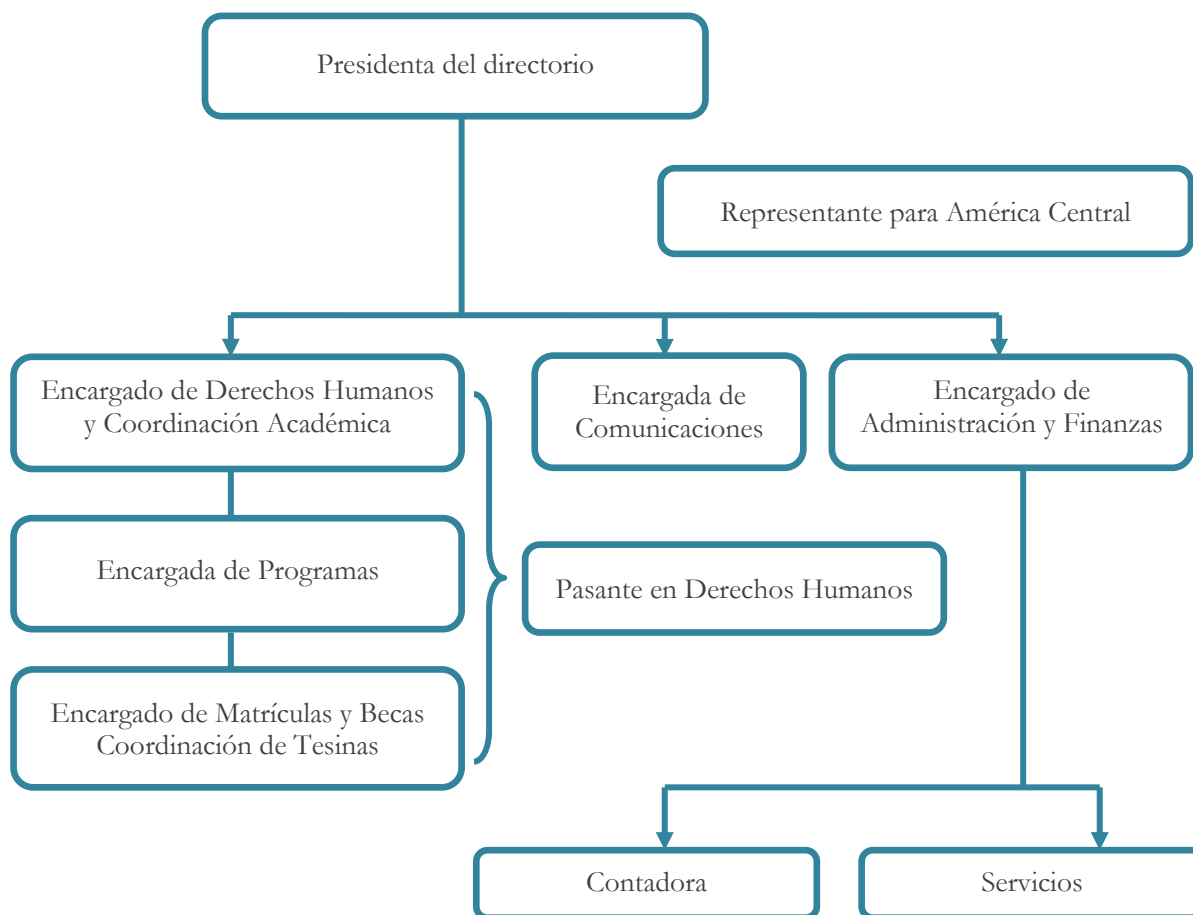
Presidenta del directorio

Representante para América Central

Encargado de Derechos Humanos y Coordinación Académica

Encargada de Comunicaciones

Encargado de Administración y Finanzas

Encargada de Programas

Pasante en Derechos Humanos

Encargado de Matrículas y Becas Coordinación de Tesinas

Contadora

Servicios